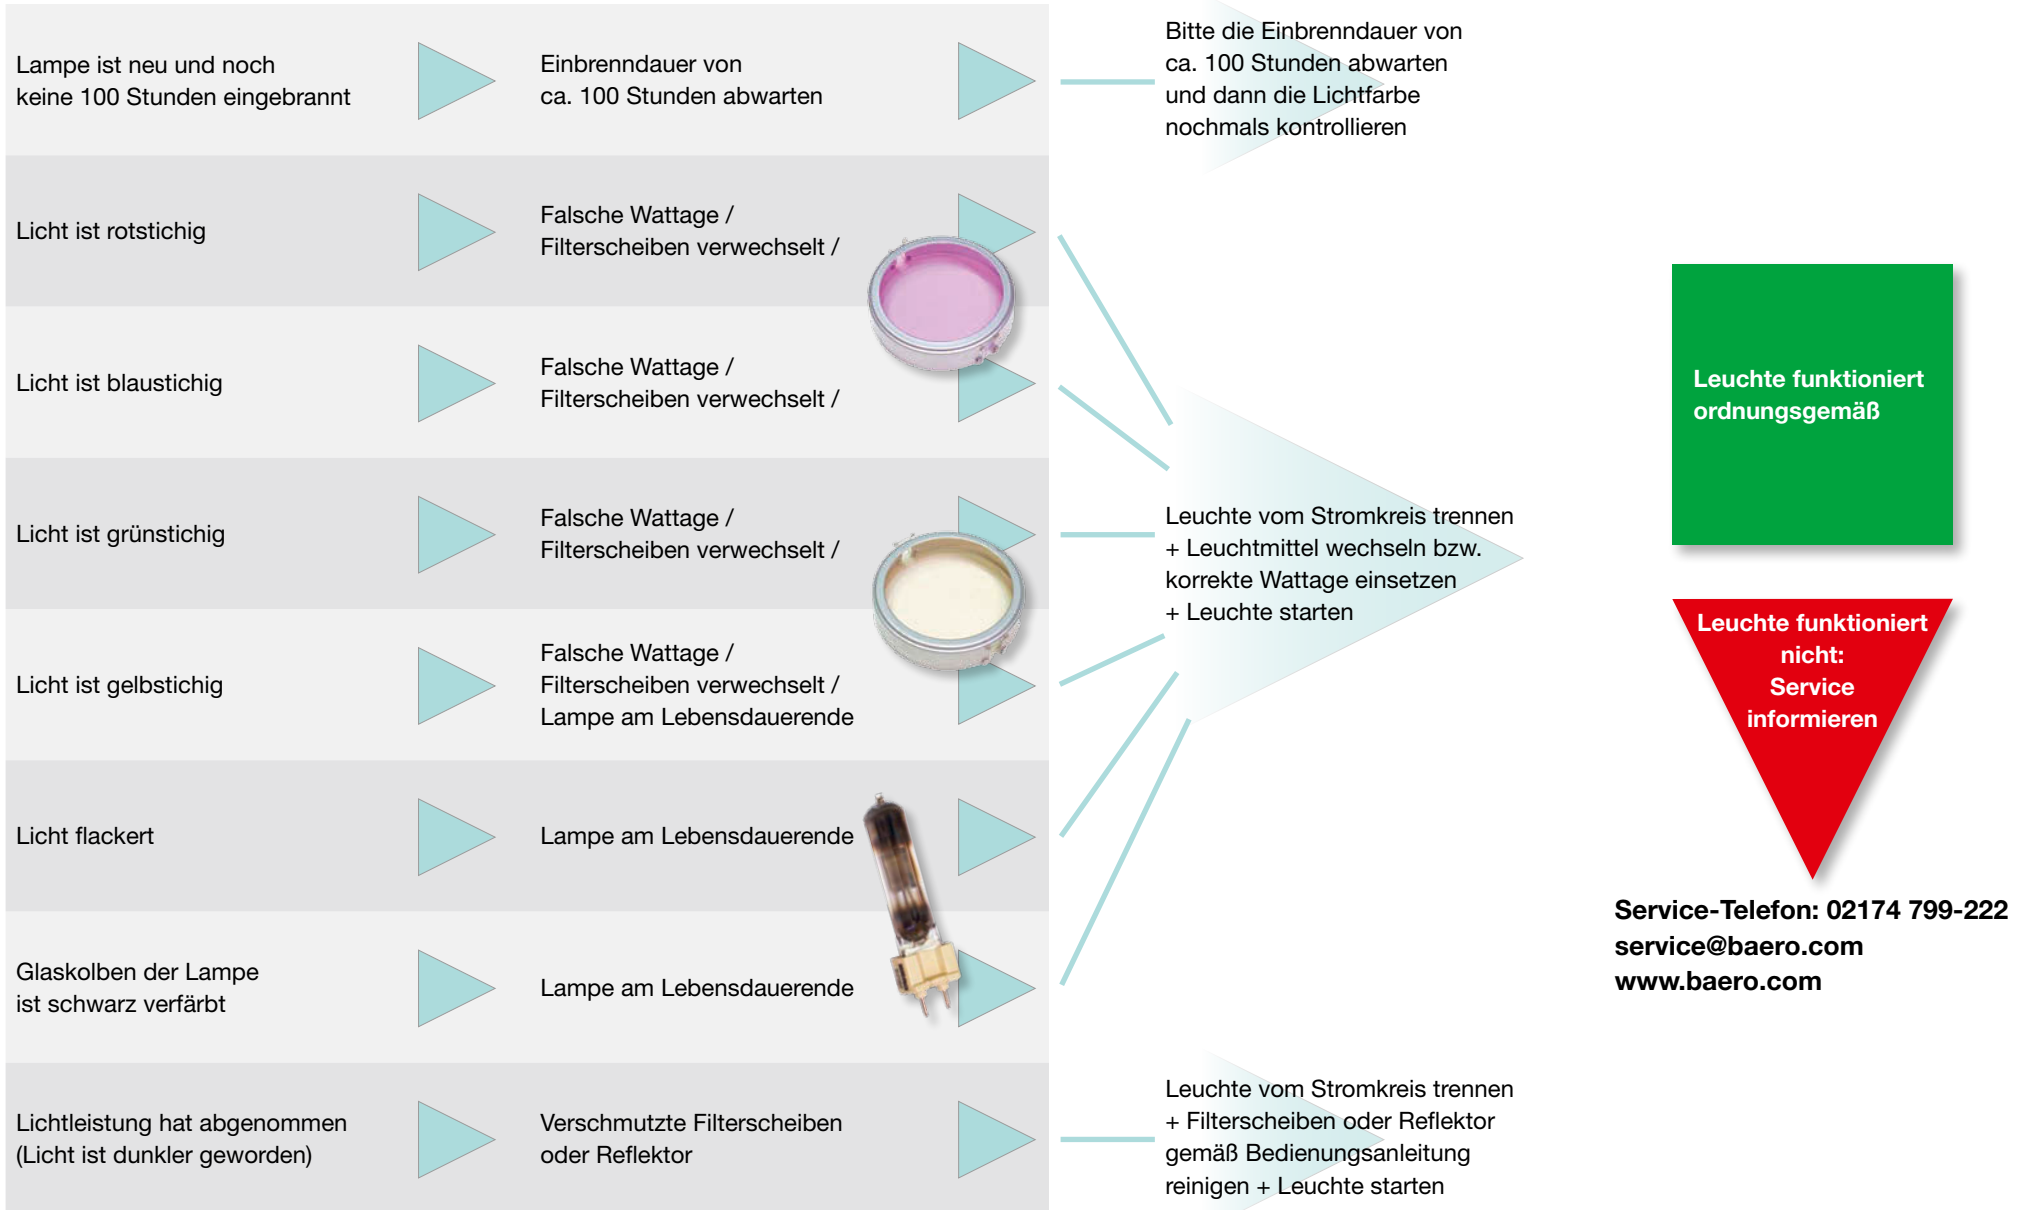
Lampe ist neu und noch keine 100 Stunden eingebrannt

Einbrenndauer von ca. 100 Stunden abwarten

Bitte die Einbrenndauer von ca. 100 Stunden abwarten und dann die Lichtfarbe nochmals kontrollieren

Licht ist rotstichig

Falsche Wattage / Filterscheiben verwechselt /

Licht ist blaustichig

Falsche Wattage / Filterscheiben verwechselt /

Licht ist grünstichig

Falsche Wattage / Filterscheiben verwechselt /

Licht ist gelbstichig

Falsche Wattage / Filterscheiben verwechselt / Lampe am Lebensdauerende

Licht flackert

Lampe am Lebensdauerende

Glaskolben der Lampe ist schwarz verfärbt

Lampe am Lebensdauerende

Leuchte vom Stromkreis trennen + Leuchtmittel wechseln bzw. korrekte Wattage einsetzen + Leuchte starten

Lichtleistung hat abgenommen (Licht ist dunkler geworden)

Verschmutzte Filterscheiben oder Reflektor

Leuchte vom Stromkreis trennen + Filterscheiben oder Reflektor gemäß Bedienungsanleitung reinigen + Leuchte starten

Leuchte funktioniert ordnungsgemäß

Leuchte funktioniert nicht: Service informieren

Service-Telefon: 02174 799-222
service@baero.com
www.baero.com